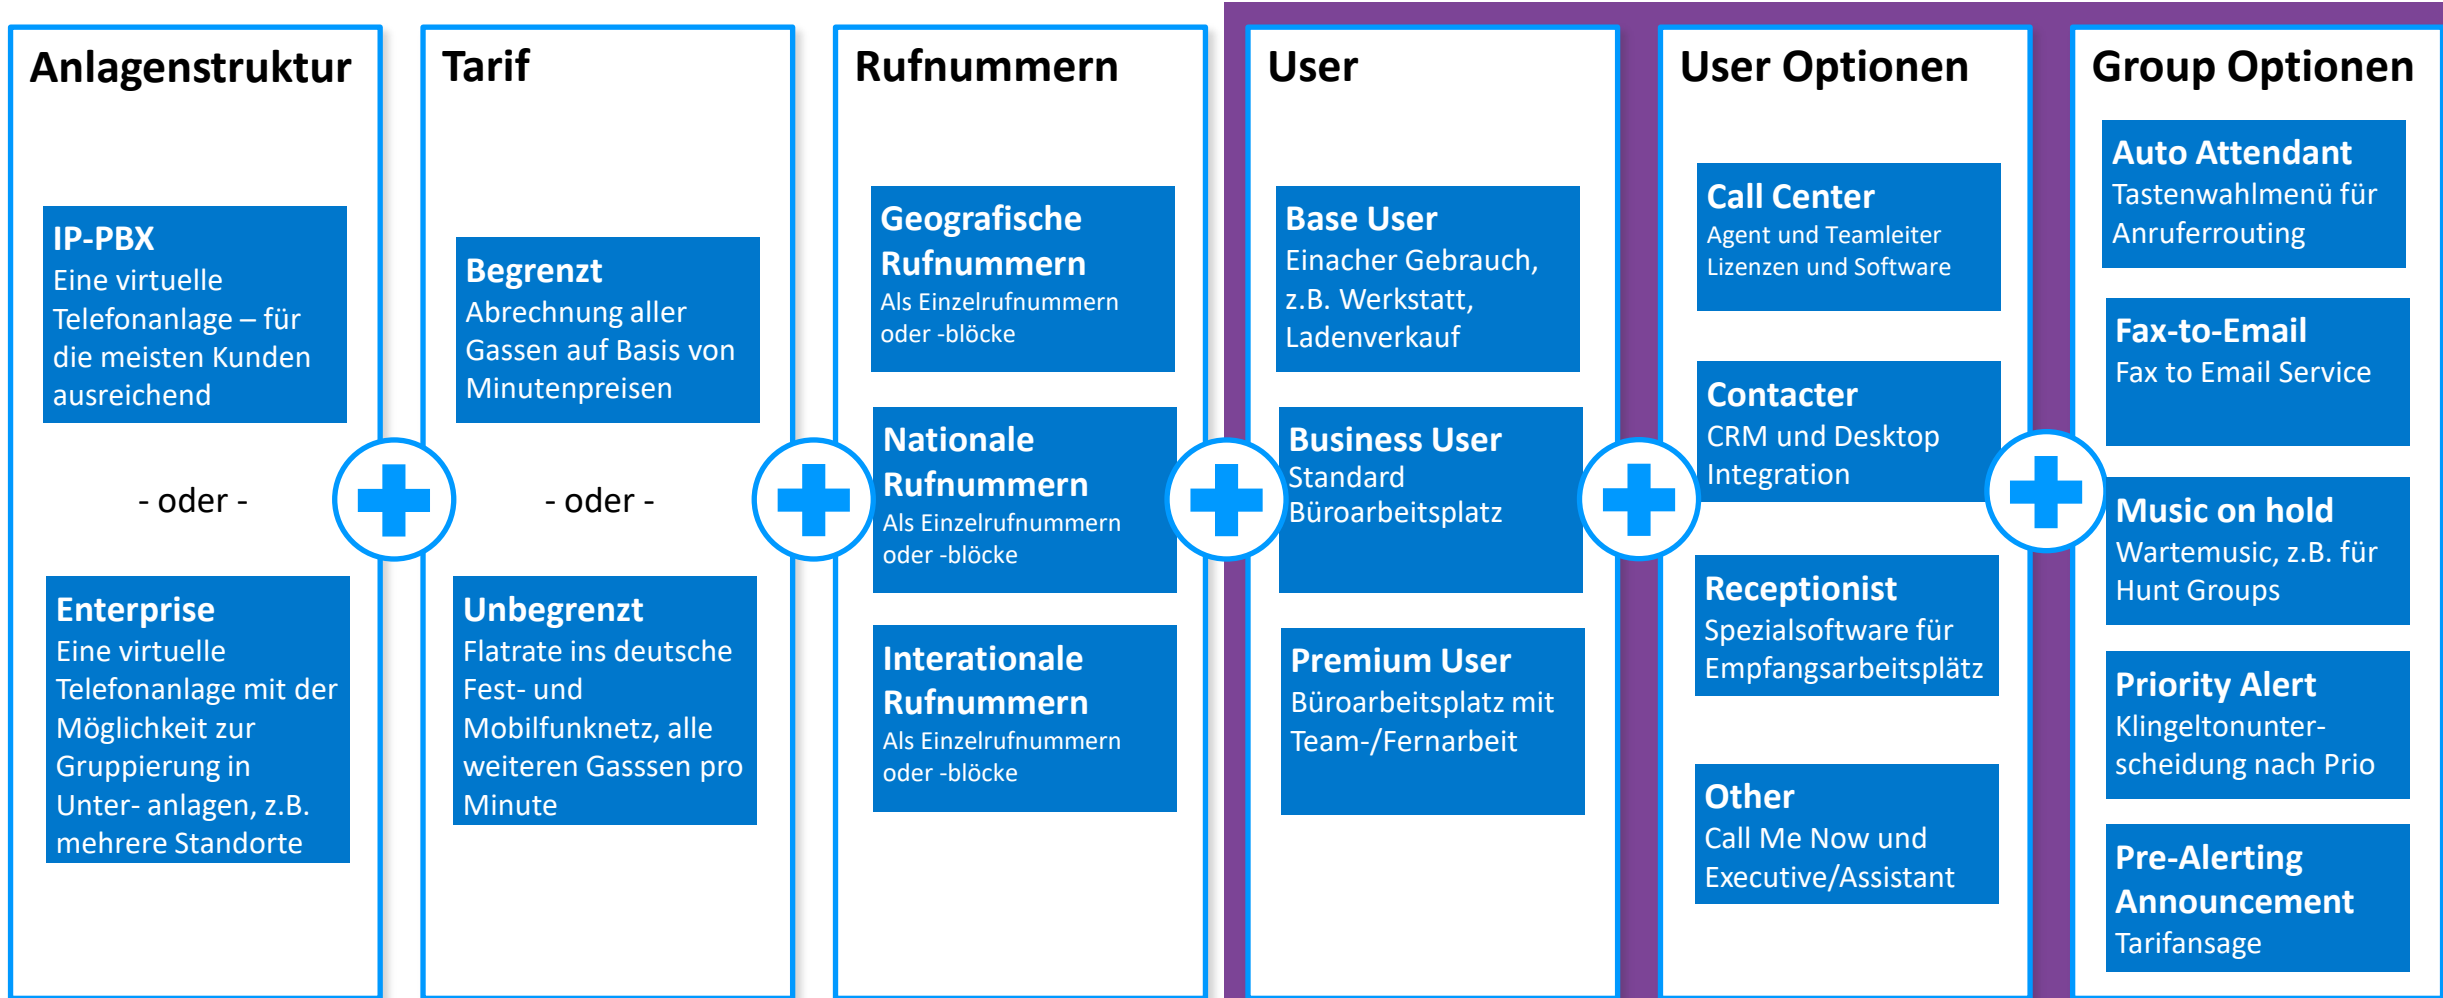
Anlagenstruktur

IP-PBX
Eine virtuelle Telefonanlage – für die meisten Kunden ausreichend

- oder -

Enterprise
Eine virtuelle Telefonanlage mit der Möglichkeit zur Gruppierung in Unter- anlagen, z.B. mehrere Standorte

Tarif

Begrenzt
Abrechnung aller Gassen auf Basis von Minutenpreisen

- oder -

Unbegrenzt
Flatrate ins deutsche Fest- und Mobilfunknetz, alle weiteren Gasssen pro Minute

Rufnummern

Geografische Rufnummern
Als Einzelrufnummern oder -blöcke

Nationale Rufnummern
Als Einzelrufnummern oder -blöcke

Interationale Rufnummern
Als Einzelrufnummern oder -blöcke

User

Base User
Einacher Gebrauch, z.B. Werkstatt, Ladenverkauf

Business User
Standard Büroarbeitsplatz

Premium User
Büroarbeitsplatz mit Team-/Fernarbeit

User Optionen

Call Center
Agent und Teamleiter Lizenzen und Software

Contacter
CRM und Desktop Integration

Receptionist
Spezialsoftware für Empfangsarbeitsplätz

Other
Call Me Now und Executive/Assistant

Group Optionen

Auto Attendant
Tastenwahlmenü für Anruferrouting

Fax-to-Email
Fax to Email Service

Music on hold
Wartemusic, z.B. für Hunt Groups

Priority Alert
Klingeltonunterscheidung nach Prio

Pre-Alerting Announcement
Tarifansage